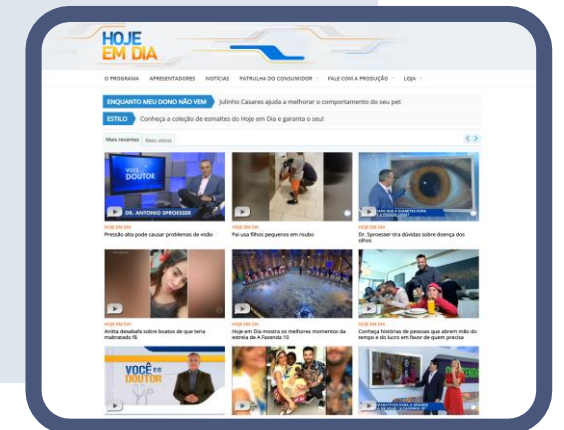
HOJE EM DIA

O PROGRAMA APRESENTADORES NOTÍCIAS PATRULHA DO CONSUMIDOR FALE COM A PRODUÇÃO LOJA

ENQUANTO MEU DONO NÃO VEM Julinho Casares ajuda a melhorar o comportamento do seu pet

ESTILO Conheça a coleção de esmaltes do Hoje em Dia e garanta o seu!

Mais recentes Mais vistos

VOCÊ DOUTOR DR. ANTONIO SPROESSER

HOJE EM DIA
Pressão alta pode causar problemas de visão

HOJE EM DIA
Pai usa filhos pequenos em roubo

HOJE EM DIA
Dr. Sproesser tira dúvidas sobre doença dos olhos

HOJE EM DIA
Anitta desabafa sobre boatos de que teria maltratado fã

HOJE EM DIA
Hoje em Dia mostra os melhores momentos da estreia de A Fazenda 10

HOJE EM DIA
Conheça histórias de pessoas que abrem mão do tempo e do lucro em favor de quem precisa

VOCÊ E O DOUTOR